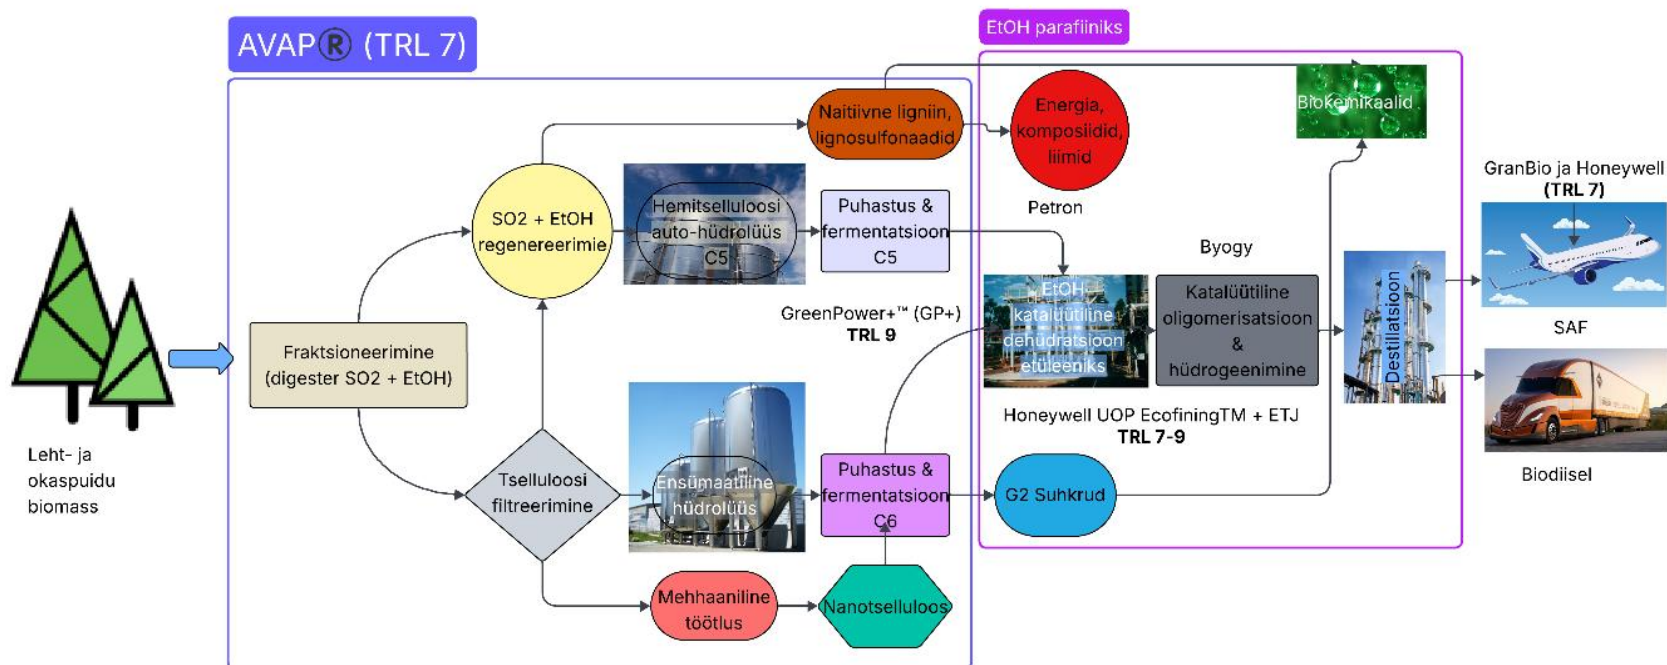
AVAP® (TRL 7)

EtOH parafiiniks

Leht- ja okaspuidu biomass

Fraktsioneerimine (digester SO2 + EtOH)

SO2 + EtOH regenereerimine

Naitiivne ligniin, lignosulfonaadid

Energia, komposiidid, liimid

Petron

Biokemikaalid

Hemitselluloosi auto-hüdrolüüs C5

Puhastus & fermentatsioon C5

GreenPower+™ (GP+)
TRL 9

Byogy

EtOH katalüütiline dehüdratsioon etüleeniks

Katalüütiline oligomerisatsioon & hüdrogeenimine

Destillatsioon

Honeywell UOP EcofiningTM + ETJ
TRL 7-9

GranBio ja Honeywell
(TRL 7)

SAF

Biodiisel

Tselluloosi filtreerimine

Ensümaatiline hüdrolüüs

Puhastus & fermentatsioon C6

G2 Suhkrud

Mehhaaniline töötlus

Nanotselluloos